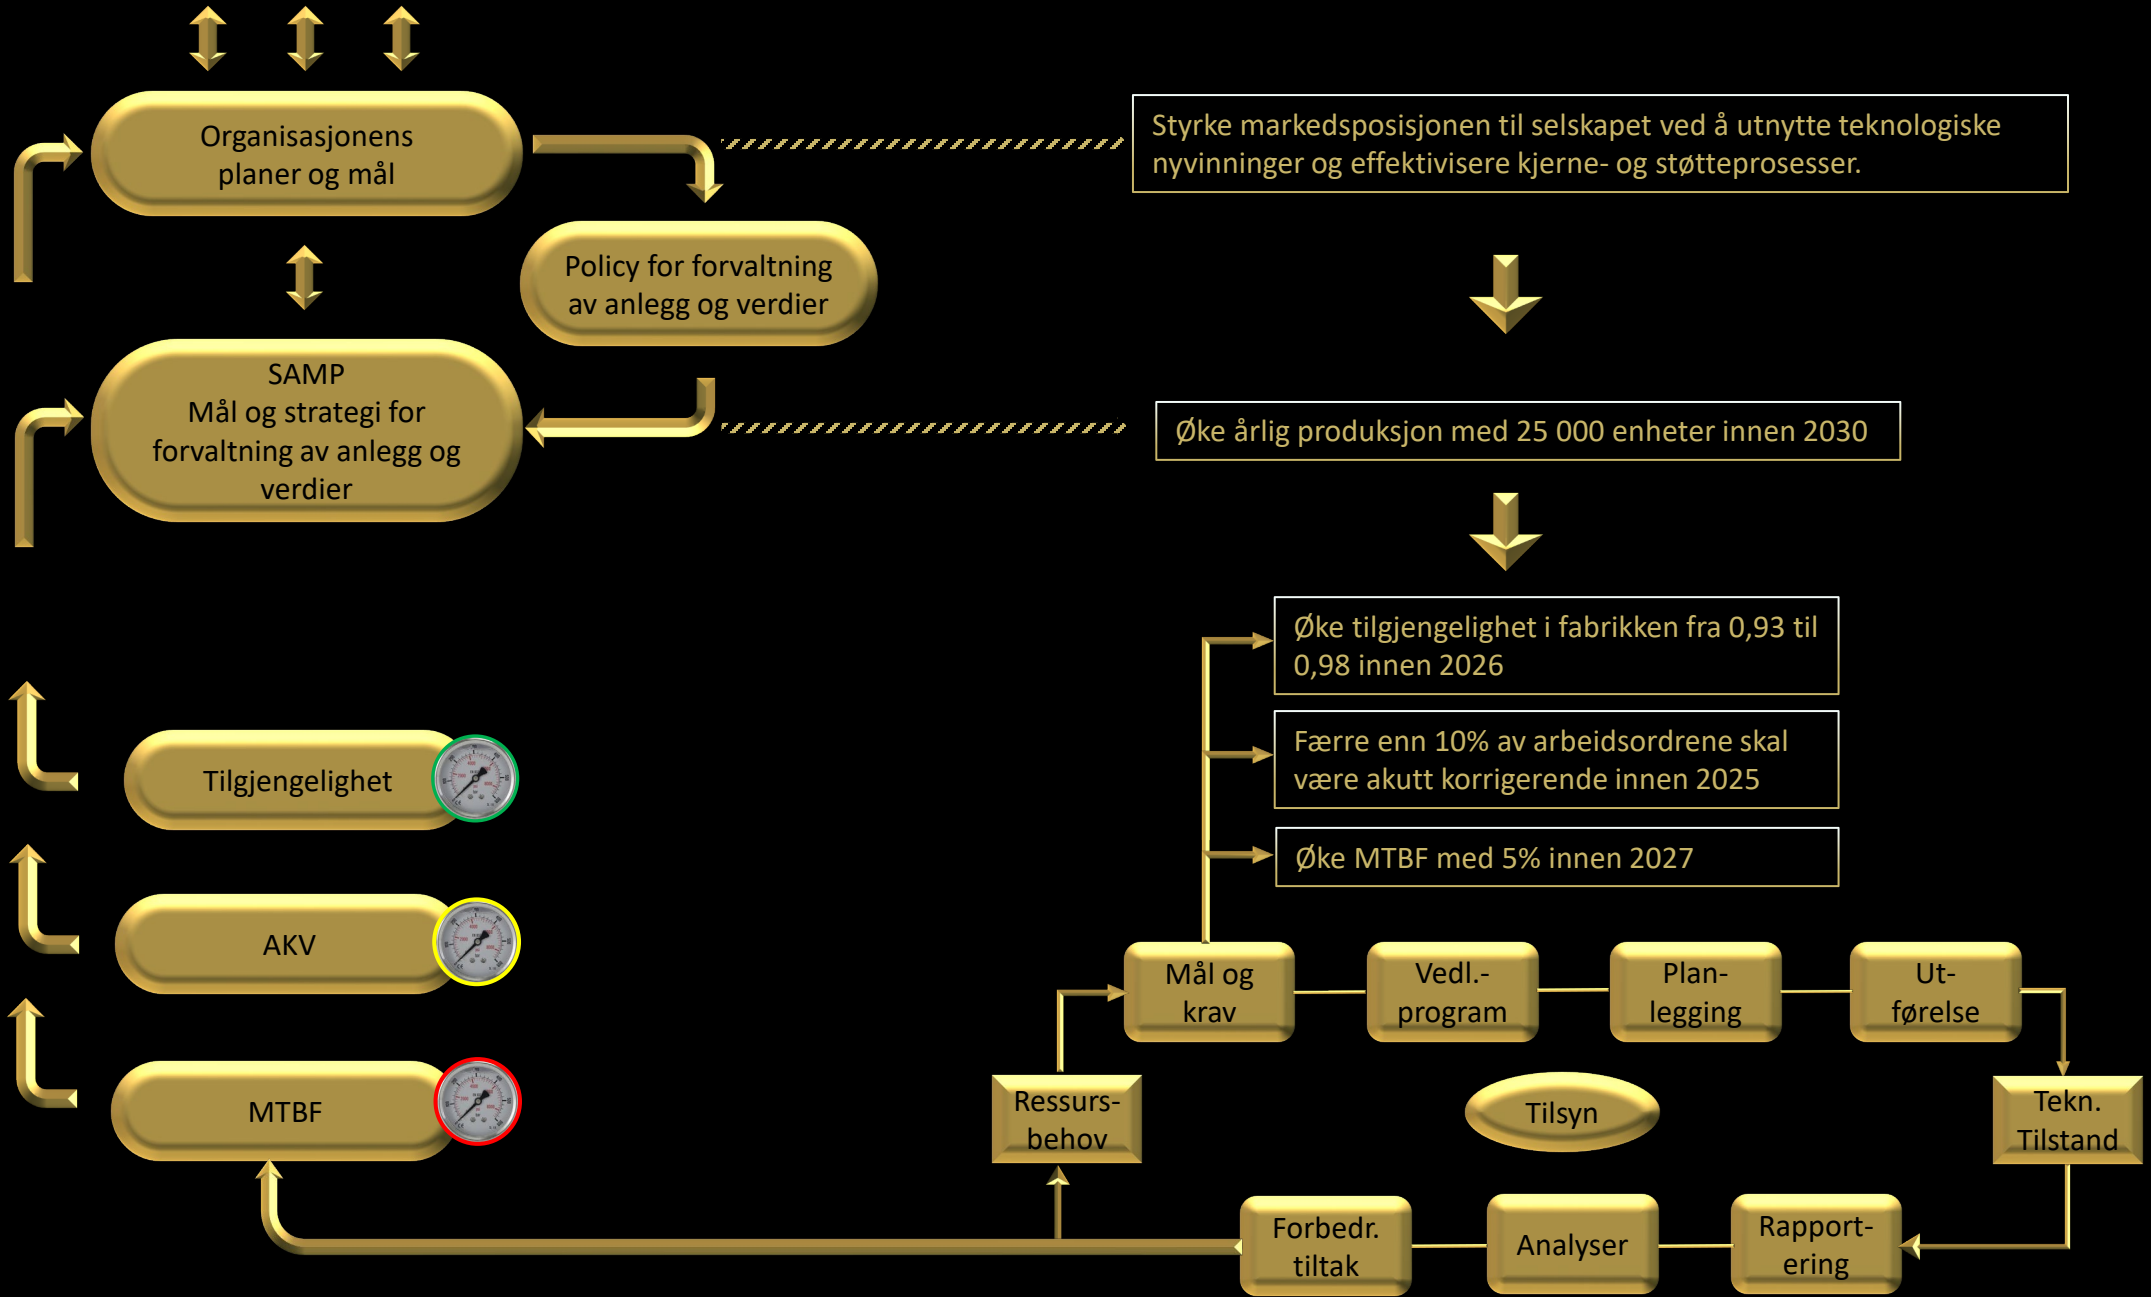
Organisasjonens planer og mål

Policy for forvaltning av anlegg og verdier

SAMP
Mål og strategi for forvaltning av anlegg og verdier

Styrke markedsposisjonen til selskapet ved å utnytte teknologiske nyvinninger og effektivisere kjerne- og støtteprosesser.

Øke årlig produksjon med 25 000 enheter innen 2030

Øke tilgjengelighet i fabrikken fra 0,93 til 0,98 innen 2026

Færre enn 10% av arbeidsordrene skal være akutt korrigerende innen 2025

Øke MTBF med 5% innen 2027

Tilgjengelighet

AKV

MTBF

Mål og krav

Vedl.-program

Plan-legging

Ut-førelse

Tekn. Tilstand

Tilsyn

Ressurs-behov

Forbedr. tiltak

Analyser

Rapport-ering